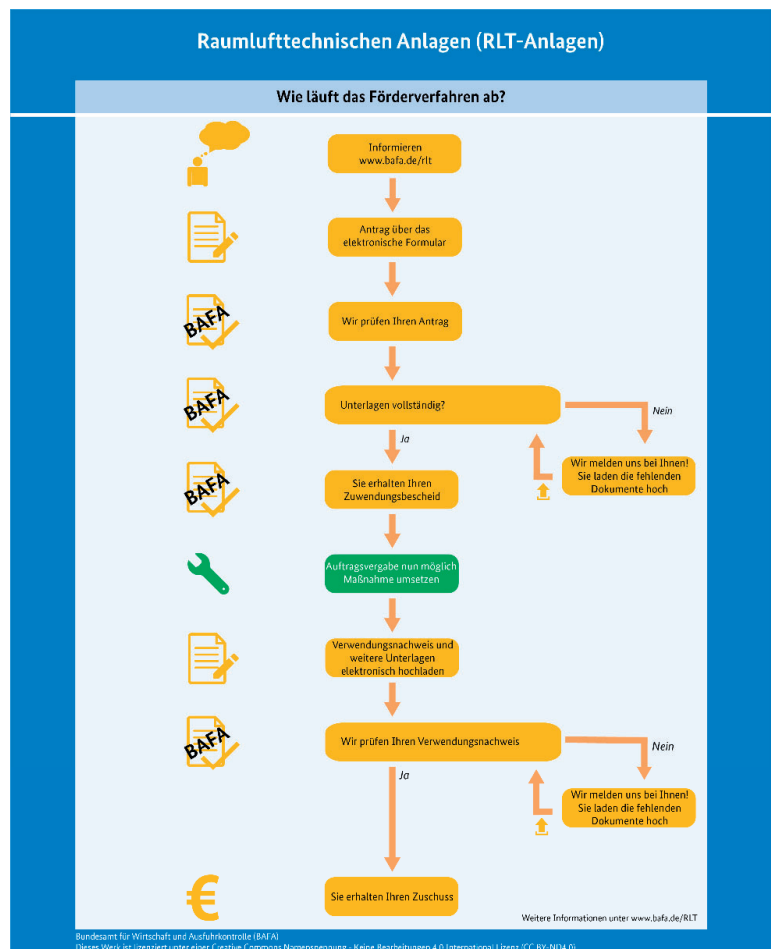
Raumlufttechnischen Anlagen (RLT-Anlagen)

Wie läuft das Förderverfahren ab?

Informieren www.bafa.de/rlt

Antrag über das elektronische Formular

BAFA

Wir prüfen Ihren Antrag

BAFA

Unterlagen vollständig?

Nein

Ja

Wir melden uns bei Ihnen! Sie laden die fehlenden Dokumente hoch

BAFA

Sie erhalten Ihren Zuwendungsbescheid

Auftragsvergabe nun möglich Maßnahme umsetzen

Verwendungsnachweis und weitere Unterlagen elektronisch hochladen

BAFA

Wir prüfen Ihren Verwendungsnachweis

Nein

Ja

Wir melden uns bei Ihnen! Sie laden die fehlenden Dokumente hoch

€

Sie erhalten Ihren Zuschuss

Weitere Informationen unter www.bafa.de/RLT

Bundesamt für Wirtschaft und Ausfuhrkontrolle (BAFA)
Dieses Werk ist lizenziert unter einer Creative Commons Namensnennung - Keine Bearbeitungen 4.0 International Lizenz (CC BY-ND 4.0)